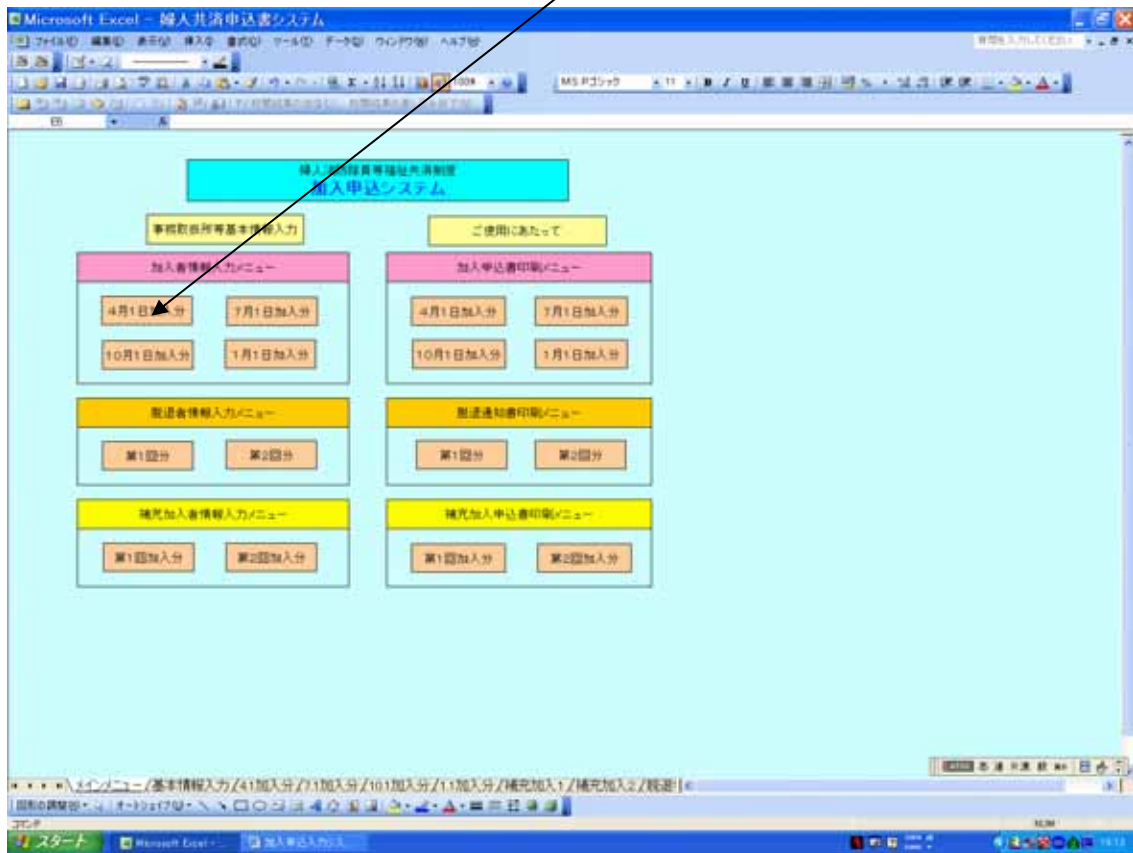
Microsoft Excel - 婦人共済申込書システム

ファイル(F) 編集(E) 表示(V) 挿入(I) 書式(O) ツール(T) データ(D) ウィンドウ(W) ヘルプ(H)

MS Pゴシック 11

E8

婦人消防隊員等福祉共済制度
加入申込システム

事務取扱所等基本情報入力

ご使用にあたって

加入者情報入力メニュー

4月1日加入分
7月1日加入分
10月1日加入分
1月1日加入分

加入申込書印刷メニュー

4月1日加入分
7月1日加入分
10月1日加入分
1月1日加入分

脱退者情報入力メニュー

第1回分
第2回分

脱退通知書印刷メニュー

第1回分
第2回分

補充加入者情報入力メニュー

第1回加入分
第2回加入分

補充加入申込書印刷メニュー

第1回加入分
第2回加入分

メインメニュー / 基本情報入力 / 4.1加入分 / 7.1加入分 / 10.1加入分 / 1.1加入分 / 補充加入1 / 補充加入2 / 脱退

図形の調整(R) オートシェイプ(U)

コマンド

スタート Microsoft Excel - 加入申込システム